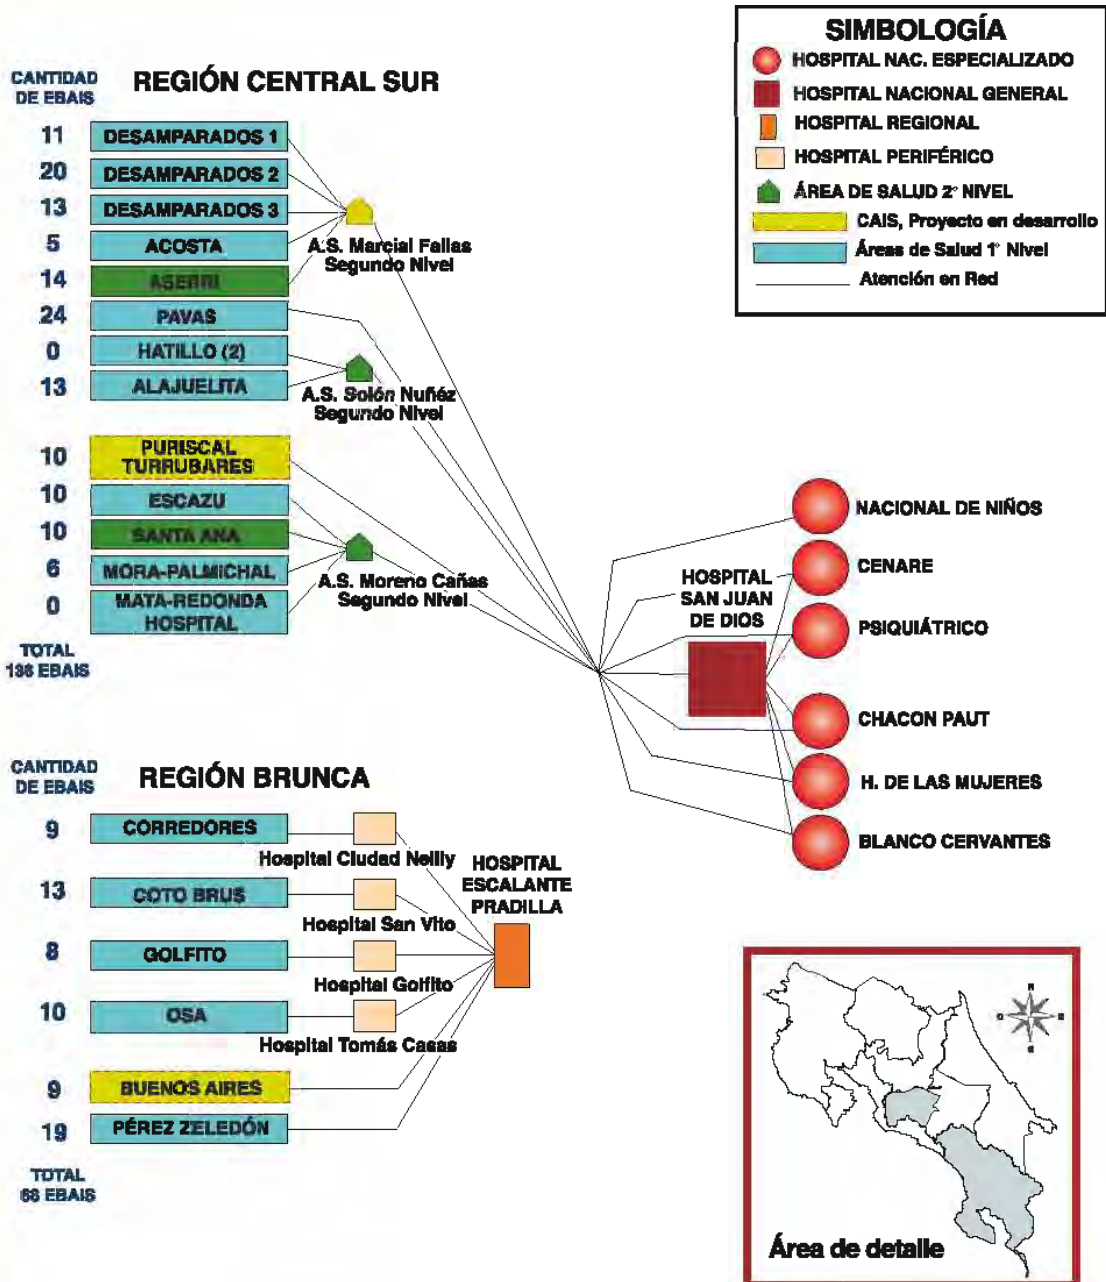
SIMBOLOGÍA
HOSPITAL NAC. ESPECIALIZADO
HOSPITAL NACIONAL GENERAL
HOSPITAL REGIONAL
HOSPITAL PERIFÉRICO
ÁREA DE SALUD 2° NIVEL
CAIS, Proyecto en desarrollo
Áreas de Salud 1° Nivel
Atención en Red

CANTIDAD DE EBAIS
REGIÓN CENTRAL SUR

11 DESAMPARADOS 1
20 DESAMPARADOS 2
13 DESAMPARADOS 3
5 ACOSTA
14 ASERRI
24 PAVAS
0 HATILLO (2)
13 ALAJUELITA
10 PURISCAL TURRUBARES
10 ESCAZU
10 SANTA ANA
6 MORA-PALMICHAL
0 MATA-REDONDA HOSPITAL
TOTAL 136 EBAIS

A.S. Marcial Fallas Segundo Nivel
A.S. Solón Nuñéz Segundo Nivel
A.S. Moreno Cañas Segundo Nivel

HOSPITAL SAN JUAN DE DIOS

NACIONAL DE NIÑOS
CENARE
PSIQUIÁTRICO
CHACON PAUT
H. DE LAS MUJERES
BLANCO CERVANTES

CANTIDAD DE EBAIS
REGIÓN BRUNCA

9 CORREDORES
13 COTO BRUS
8 GOLFITO
10 OSA
9 BUENOS AIRES
19 PÉREZ ZELEDÓN
TOTAL 68 EBAIS

Hospital Ciudad Neilly
Hospital San Vito
Hospital Golfito
Hospital Tomás Casas

HOSPITAL ESCALANTE PRADILLA

N
O
E
S
Área de detalle